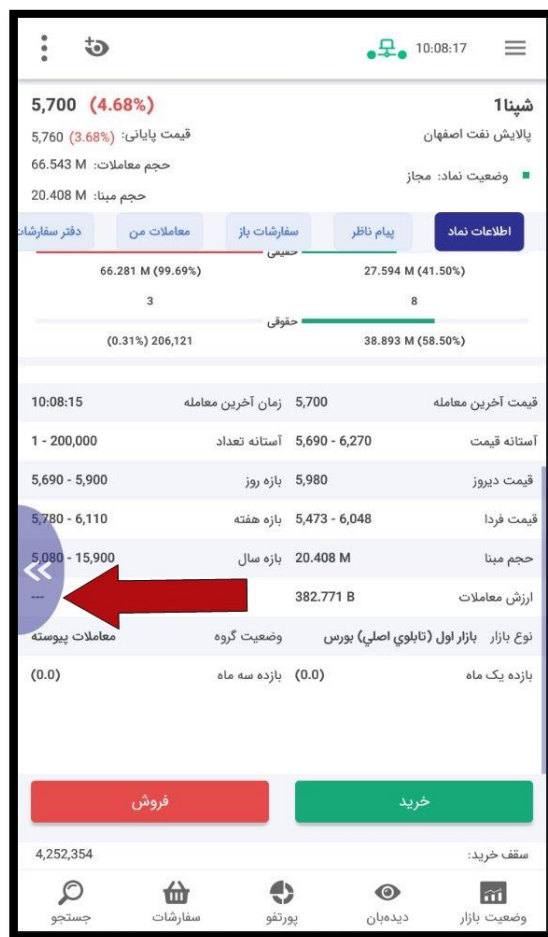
10:08:17

شپنا1
پالایش نفت اصفهان
وضعیت نماد: مجاز

5,700 (4.68%)
قیمت پایانی: (3.68%) 5,760
حجم معاملات: 66.543 M
حجم مبنا: 20.408 M

اطلاعات نماد | پیام ناظر | سفارشات باز | معاملات من | دفتر سفارشات

حقیقی
27.594 M (41.50%) | 66.281 M (99.69%)
8 | 3
حقوقی
38.893 M (58.50%) | (0.31%) 206,121

| | | | |
|---|---|---|---|
| قیمت آخرین معامله | 5,700 | زمان آخرین معامله | 10:08:15 |
| آستانه قیمت | 5,690 - 6,270 | آستانه تعداد | 1 - 200,000 |
| قیمت دیروز | 5,980 | بازه روز | 5,690 - 5,900 |
| قیمت فردا | 5,473 - 6,048 | بازه هفته | 5,780 - 6,110 |
| حجم مبنا | 20.408 M | بازه سال | 5,080 - 15,900 |
| ارزش معاملات | 382.771 B | | --- |
| نوع بازار | بازار اول (تابلوی اصلی) بورس | وضعیت گروه | معاملات پیوسته |
| بازده یک ماه | (0.0) | بازده سه ماه | (0.0) |

خرید
فروش

سقف خرید: 4,252,354

وضعیت بازار | دیده‌بان | پورتفو | سفارشات | جستجو